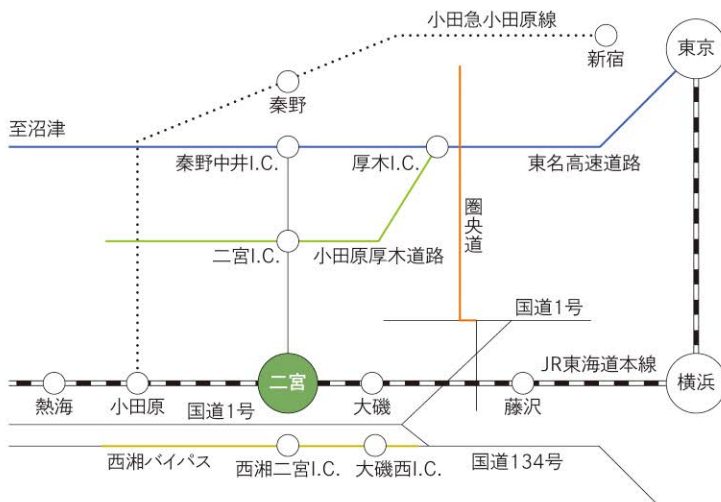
小田急小田原線
新宿
東京
秦野
至沼津
秦野中井I.C.
厚木I.C.
東名高速道路
圏央道
二宮I.C.
小田原厚木道路
国道1号
JR東海道本線
熱海
小田原
二宮
大磯
藤沢
横浜
国道1号
西湘バイパス
西湘二宮I.C.
大磯西I.C.
国道134号